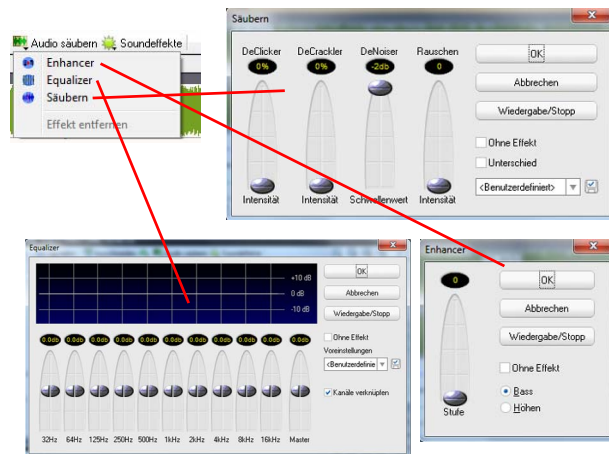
Audio säubern Soundeffekte
Enhancer
Equalizer
Säubern
Effekt entfernen

Säubern
DeClicker
DeCrackler
DeNoiser
Rauschen
0%
0%
-2db
0
Intensität
Intensität
Schwellenwert
Intensität
OK
Abbrechen
Wiedergabe/Stopp
Ohne Effekt
Unterschied
<Benutzerdefiniert>

Equalizer
+10 dB
0 dB
-10 dB
OK
Abbrechen
Wiedergabe/Stopp
0.0db
0.0db
0.0db
0.0db
0.0db
0.0db
0.0db
0.0db
0.0db
0.0db
0.0db
Ohne Effekt
Voreinstellungen
<Benutzerdefinie
Kanäle verknüpfen
32Hz
64Hz
125Hz
250Hz
500Hz
1kHz
2kHz
4kHz
8kHz
16kHz
Master

Enhancer
0
Stufe
OK
Abbrechen
Wiedergabe/Stopp
Ohne Effekt
Bass
Höhen